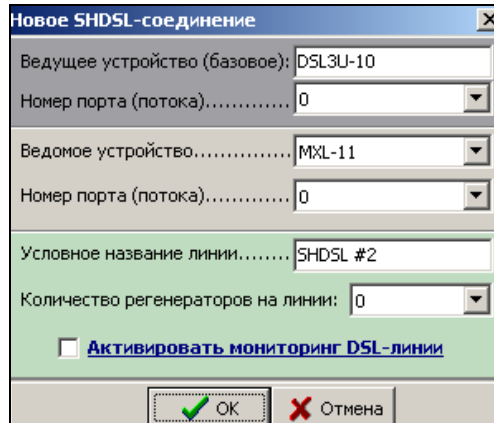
Новое SHDSL-соединение

Ведущее устройство (базовое): DSL3U-10

Номер порта (потока)............ 0

Ведомое устройство.............. MXL-11

Номер порта (потока)............ 0

Условное название линии........ SHDSL #2

Количество регенераторов на линии: 0

Активировать мониторинг DSL-линии

OK

Отмена